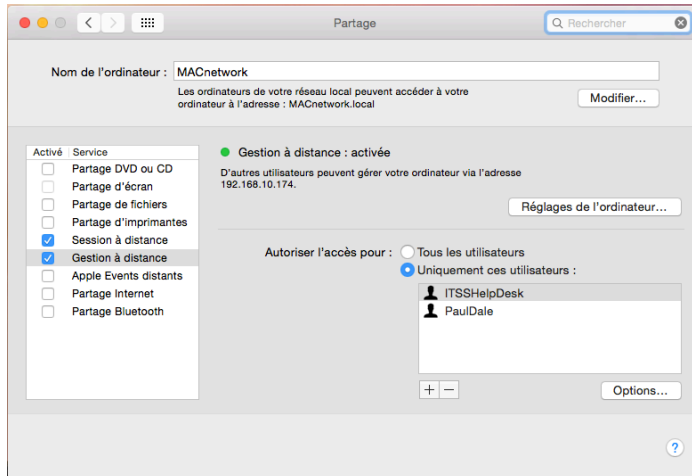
Partage

Rechercher

Nom de l'ordinateur : MACnetwork

Les ordinateurs de votre réseau local peuvent accéder à votre ordinateur à l'adresse : MACnetwork.local

Modifier…

| Activé | Service |
|---|---|
| ☐ | Partage DVD ou CD |
| ☐ | Partage d'écran |
| ☐ | Partage de fichiers |
| ☐ | Partage d'imprimantes |
| ☑ | Session à distance |
| ☑ | Gestion à distance |
| ☐ | Apple Events distants |
| ☐ | Partage Internet |
| ☐ | Partage Bluetooth |

Gestion à distance : activée

D'autres utilisateurs peuvent gérer votre ordinateur via l'adresse 192.168.10.174.

Réglages de l'ordinateur…

Autoriser l'accès pour : Tous les utilisateurs
Uniquement ces utilisateurs :

ITSSHelpDesk
PaulDale

+ −

Options…

?